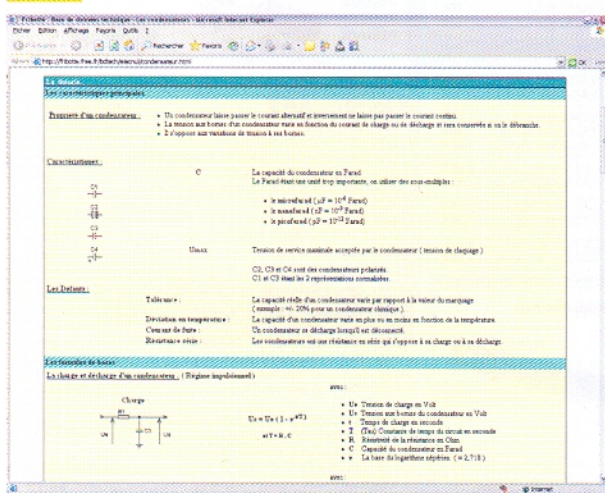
Ftdtechn - Base de données techniques - Les condensateurs - Microsoft Internet Explorer

Fichier Edition Affichage Favoris Outils ?

Précédente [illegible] Rechercher Favoris

Adresse http://ftdtechn.free.fr/ftdtech/electro/condensateur.html

OK

La théorie

Les caractéristiques principales

Propriété d'un condensateur :

• Un condensateur laisse passer le courant alternatif et inversement ne laisse pas passer le courant continu.
• La tension aux bornes d'un condensateur varie en fonction du courant de charge ou de décharge et sera conservée si on le débranche.
• Il s'oppose aux variations de tension à ses bornes.

Caractéristiques :

C1

C2

C3

C4

C

La capacité du condensateur en Farad
Le Farad étant une unité trop importante, on utilise des sous-multiples :

• le microfarad ( $\mu F = 10^{-6}$ Farad)
• le nanofarad ( $nF = 10^{-9}$ Farad)
• le picofarad ( $pF = 10^{-12}$ Farad)

Umax

Tension de service maximale acceptée par le condensateur ( tension de claquage )

C2, C3 et C4 sont des condensateurs polarisés.
C1 et C3 étant les 2 représentations normalisées.

Les Défauts :

Tolérance :
La capacité réelle d'un condensateur varie par rapport à la valeur du marquage ( exemple : +/- 20% pour un condensateur chimique ).

Déviation en température :
La capacité d'un condensateur varie en plus ou en moins en fonction de la température.

Courant de fuite :
Un condensateur se décharge lorsqu'il est déconnecté.

Résistance série :
Les condensateurs ont une résistance en série qui s'oppose à sa charge ou à sa décharge.

Les formules de bases

La charge et décharge d'un condensateur : ( Régime impulsionnel )

Charge

R1

C1

Ue

Uc

$Uc = Ue ( 1 - e^{-t/T} )$

et T = R . C

avec :

• Ue : Tension de charge en Volt
• Uc : Tension aux bornes du condensateur en Volt
• t : Temps de charge en seconde
• T : (Tau) Constante de temps du circuit en seconde
• R : Résistivité de la résistance en Ohm
• C : Capacité du condensateur en Farad
• e : La base du logarithme népérien ( = 2,718 )

avec :

Internet